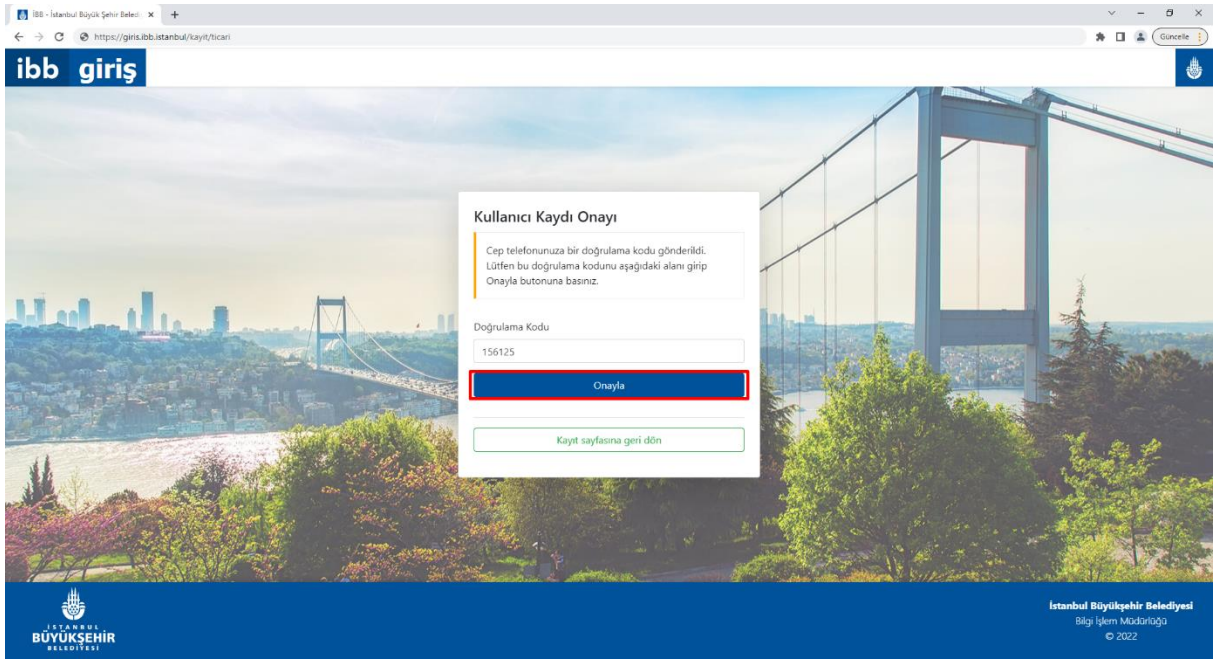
İBB - İstanbul Büyük Şehir Beledi ×
https://giris.ibb.istanbul/kayit/ticari
Güncelle

ibb giriş

Kullanıcı Kaydı Onayı

Cep telefonunuza bir doğrulama kodu gönderildi. Lütfen bu doğrulama kodunu aşağıdaki alanı girip Onayla butonuna basınız.

Doğrulama Kodu

156125

Onayla

Kayıt sayfasına geri dön

İSTANBUL BÜYÜKŞEHİR BELEDİYESİ

İstanbul Büyükşehir Belediyesi
Bilgi İşlem Müdürlüğü
© 2022